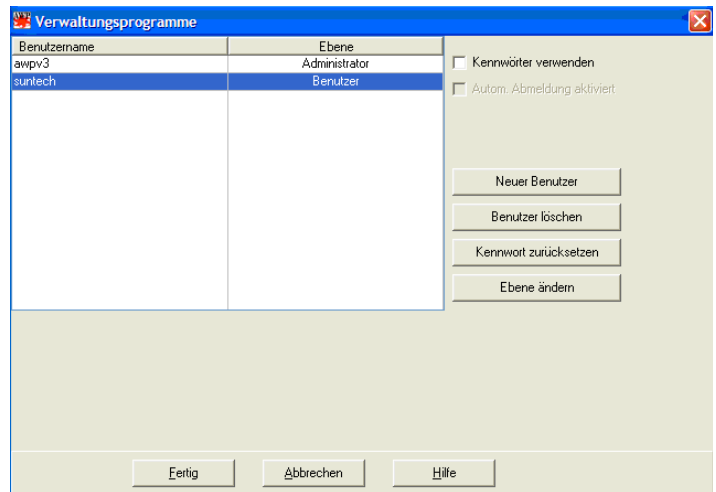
Verwaltungsprogramme

| Benutzername | Ebene |
|---|---|
| awpv3 | Administrator |
| suntech | Benutzer |

Kennwörter verwenden
Autom. Abmeldung aktiviert

Neuer Benutzer
Benutzer löschen
Kennwort zurücksetzen
Ebene ändern

Fertig
Abbrechen
Hilfe